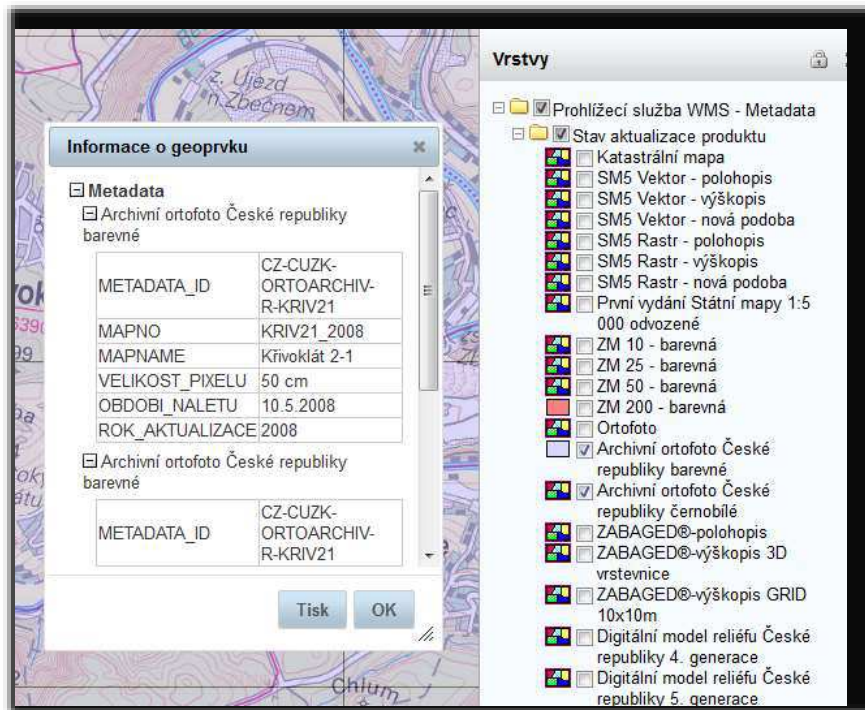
z. Újezd
n.Zbečnem

Informace o geoprvku

⊟ Metadata
⊟ Archivní ortofoto České republiky barevné

| | |
|---|---|
| METADATA_ID | CZ-CUZK-ORTOARCHIV-R-KRIV21 |
| MAPNO | KRIV21_2008 |
| MAPNAME | Křivoklát 2-1 |
| VELIKOST_PIXELU | 50 cm |
| OBDOBI_NALETU | 10.5.2008 |
| ROK_AKTUALIZACE | 2008 |

⊟ Archivní ortofoto České republiky barevné

| | |
|---|---|
| METADATA_ID | CZ-CUZK-ORTOARCHIV-R-KRIV21 |

Tisk OK

Chlum

Vrstvy

Prohlížecí služba WMS - Metadata
Stav aktualizace produktu
Katastrální mapa
SM5 Vektor - polohopis
SM5 Vektor - výškopis
SM5 Vektor - nová podoba
SM5 Rastr - polohopis
SM5 Rastr - výškopis
SM5 Rastr - nová podoba
První vydání Státní mapy 1:5 000 odvozené
ZM 10 - barevná
ZM 25 - barevná
ZM 50 - barevná
ZM 200 - barevná
Ortofoto
Archivní ortofoto České republiky barevné
Archivní ortofoto České republiky černobílé
ZABAGED®-polohopis
ZABAGED®-výškopis 3D vrstevnice
ZABAGED®-výškopis GRID 10x10m
Digitální model reliéfu České republiky 4. generace
Digitální model reliéfu České republiky 5. generace